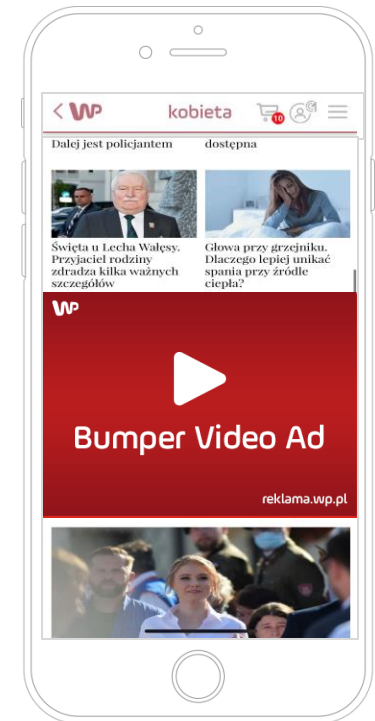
WP kobieta 10

Dalej jest policjantem

dostępna

Święta u Lecha Wałęsy. Przyjaciel rodziny zdradza kilka ważnych szczegółów

Głowa przy grzejniku. Dlaczego lepiej unikać spania przy źródle ciepła?

WP

Bumper Video Ad

reklama.wp.pl